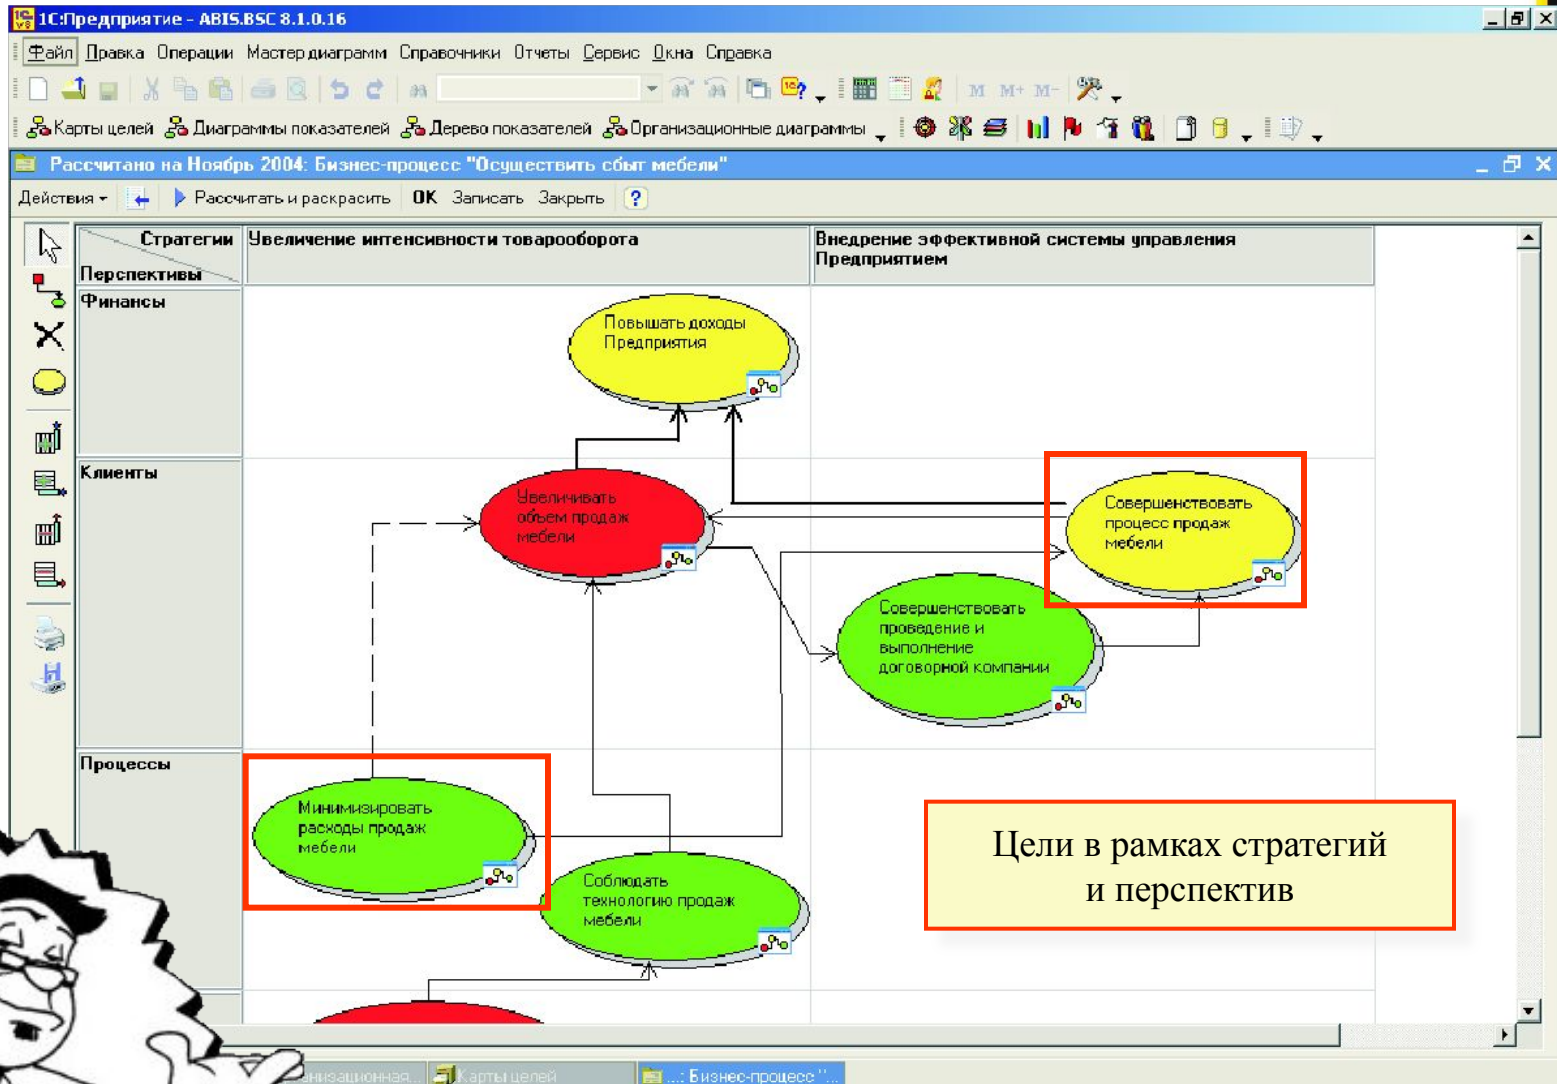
1С:Предприятие - ABIS.BSC 8.1.0.16

Файл Правка Операции Мастер диаграмм Справочники Отчеты Сервис Окна Справка

M M+ M-

Карты целей Диаграммы показателей Дерево показателей Организационные диаграммы

Рассчитано на Ноябрь 2004: Бизнес-процесс "Осуществить сбыт мебели"

Действия Рассчитать и раскрасить OK Записать Закрыть ?

| Стратегии / Перспективы | Увеличение интенсивности товарооборота | Внедрение эффективной системы управления Предприятием |
|---|---|---|
| Финансы | Повышать доходы Предприятия | |
| Клиенты | Увеличивать объем продаж мебели | Совершенствовать процесс продаж мебели; Совершенствовать проведение и выполнение договорной компании |
| Процессы | Минимизировать расходы продаж мебели; Соблюдать технологию продаж мебели | |

Цели в рамках стратегий и перспектив

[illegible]низационная... Карты целей ...: Бизнес-процесс "...